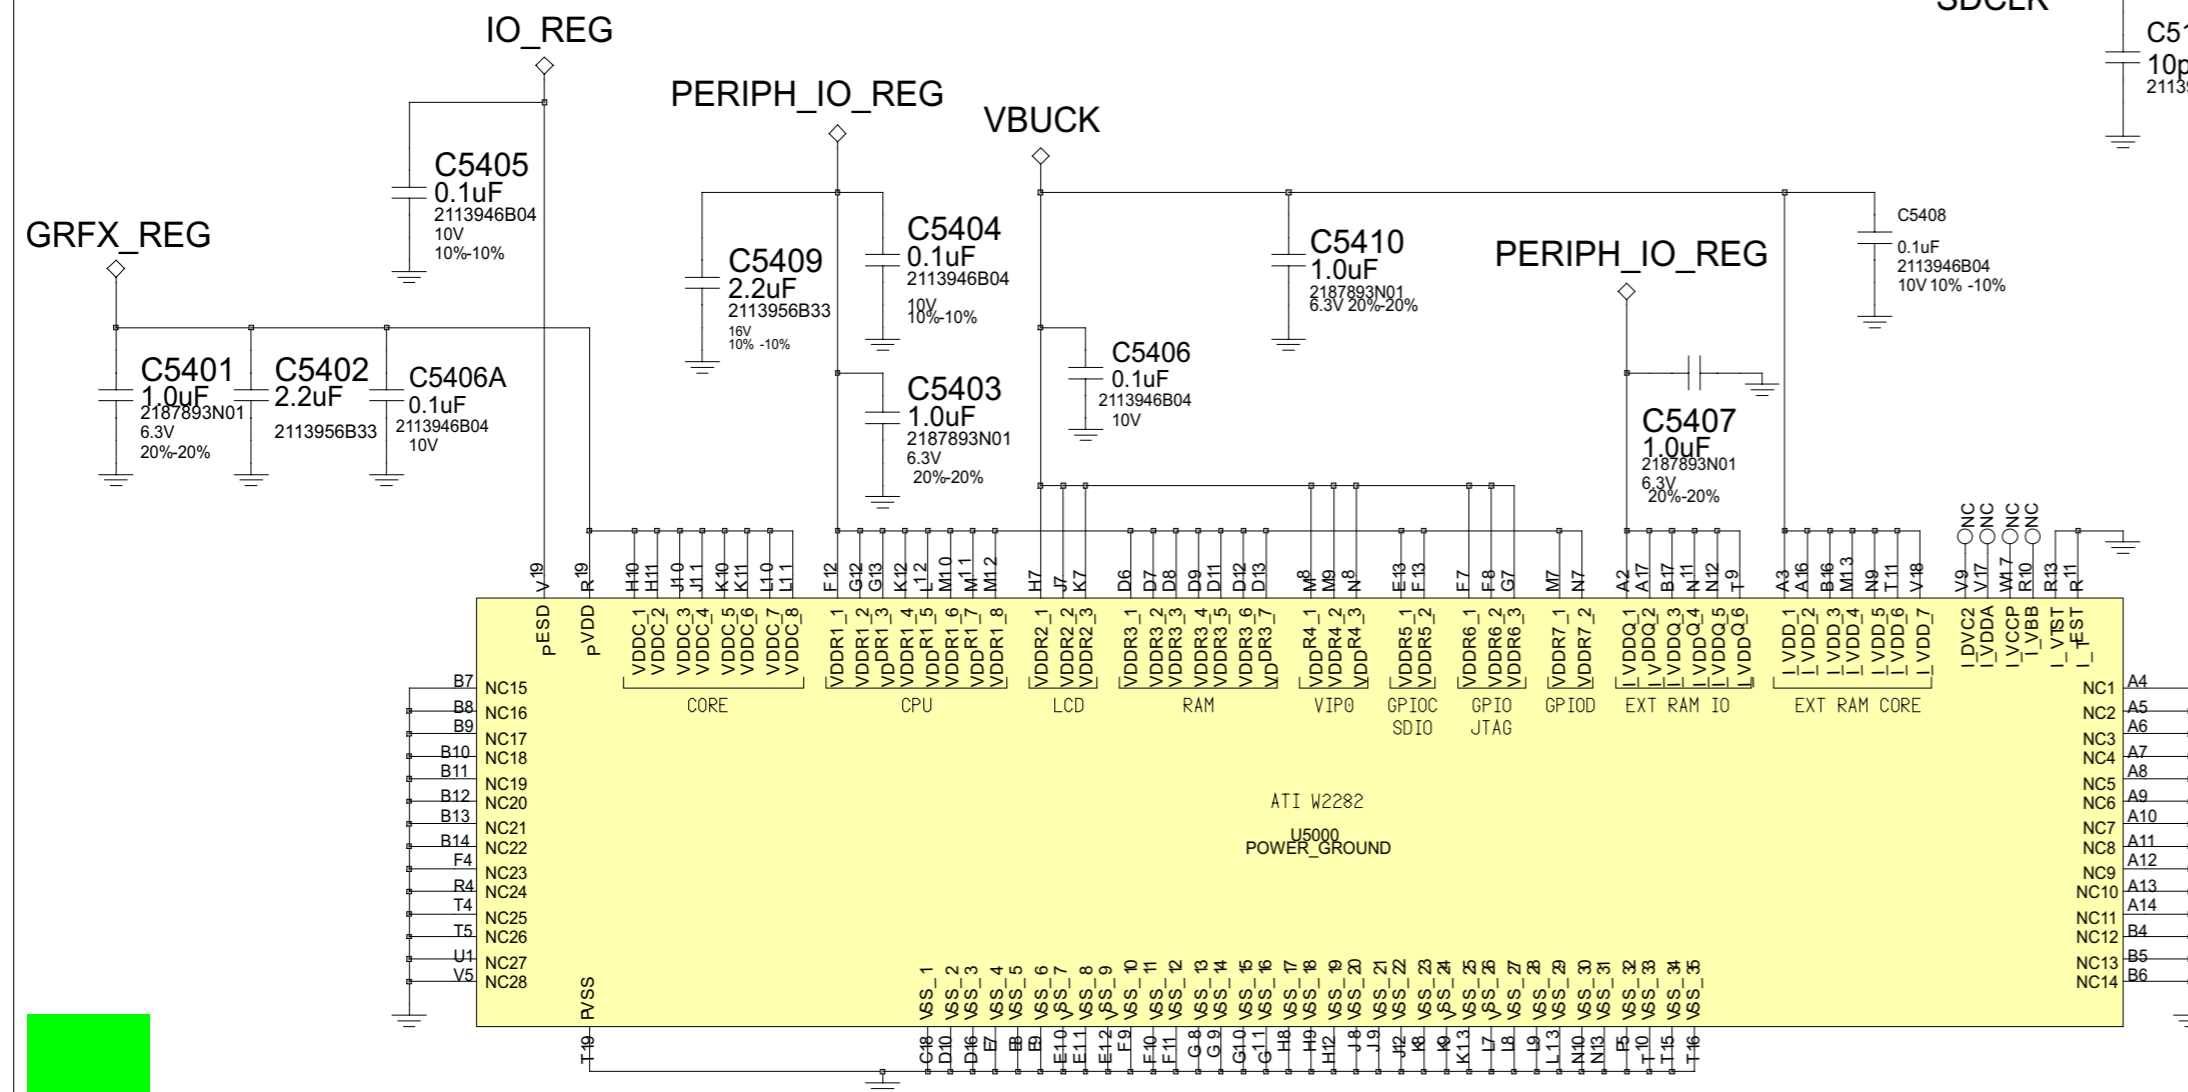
SDCLK

C51
10p
2113

IO_REG

PERIPH_IO_REG

VBUCK

C5405
0.1uF
2113946B04
10V
10%-10%

GRFX_REG

C5409
2.2uF
2113956B33
16V
10% -10%

C5404
0.1uF
2113946B04
10V
10%-10%

C5410
1.0uF
2187893N01
6.3V 20%-20%

PERIPH_IO_REG

C5408
0.1uF
2113946B04
10V 10% -10%

C5401
1.0uF
2187893N01
6.3V
20%-20%

C5402
2.2uF
2113956B33

C5406A
0.1uF
2113946B04
10V

C5403
1.0uF
2187893N01
6.3V
20%-20%

C5406
0.1uF
2113946B04
10V

C5407
1.0uF
2187893N01
6.3V
20%-20%

V19 R19 H10 H11 J10 J11 K10 K11 L10 L11 F12 G12 G13 K12 L12 M10 M11 M12 H7 J7 K7 D6 D7 D8 D9 D11 D12 D13 M8 M9 N8 E13 F13 F7 F8 G7 M7 N7 A2 A17 B17 N11 N12 T9 A3 A16 B16 M13 N9 T11 V18 NC NC NC NC V9 V17 W17 R10 R13 R11

pESD pVDD VDDC_1 VDDC_2 VDDC_3 VDDC_4 VDDC_5 VDDC_6 VDDC_7 VDDC_8 VDDR1_1 VDDR1_2 VDDR1_3 VDDR1_4 VDDR1_5 VDDR1_6 VDDR1_7 VDDR1_8 VDDR2_1 VDDR2_2 VDDR2_3 VDDR3_1 VDDR3_2 VDDR3_3 VDDR3_4 VDDR3_5 VDDR3_6 VDDR3_7 VDDR4_1 VDDR4_2 VDDR4_3 VDDR5_1 VDDR5_2 VDDR6_1 VDDR6_2 VDDR6_3 VDDR7_1 VDDR7_2 I_VDDQ_1 I_VDDQ_2 I_VDDQ3 I_VDDQ4 I_VDDQ_5 I_VDDQ_6 I_VDD_1 I_VDD_2 I_VDD_3 I_VDD_4 I_VDD_5 I_VDD_6 I_VDD_7 I_DVC2 I_VDDA I_VCCP I_VBB I_VTST I_TEST

CORE CPU LCD RAM VIP0 GPIOC SDIO GPIO JTAG GPIOD EXT RAM IO EXT RAM CORE

B7 NC15
B8 NC16
B9 NC17
B10 NC18
B11 NC19
B12 NC20
B13 NC21
B14 NC22
F4 NC23
R4 NC24
T4 NC25
T5 NC26
U1 NC27
V5 NC28

NC1 A4
NC2 A5
NC3 A6
NC4 A7
NC5 A8
NC6 A9
NC7 A10
NC8 A11
NC9 A12
NC10 A13
NC11 A14
NC12 B4
NC13 B5
NC14 B6

ATI W2282
U5000
POWER_GROUND

PVSS VSS_1 VSS_2 VSS_3 VSS_4 VSS_5 VSS_6 VSS_7 VSS_8 VSS_9 VSS_10 VSS_11 VSS_12 VSS_13 VSS_14 VSS_15 VSS_16 VSS_17 VSS_18 VSS_19 VSS_20 VSS_21 VSS_22 VSS_23 VSS_24 VSS_25 VSS_26 VSS_27 VSS_28 VSS_29 VSS_30 VSS_31 VSS_32 VSS_33 VSS_34 VSS_35

T19 C18 D10 D16 E7 E8 E9 E10 E11 E12 F9 F10 F11 G8 G9 G10 G11 H8 H9 H12 J8 J9 J12 K8 K9 K13 L7 L8 L9 L13 N10 N13 P5 T10 T15 T16